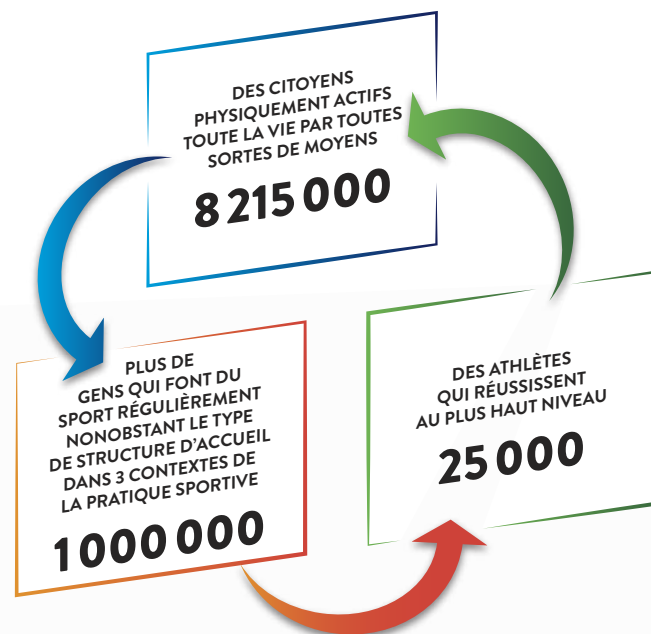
DES CITOYENS PHYSIQUEMENT ACTIFS TOUTE LA VIE PAR TOUTES SORTES DE MOYENS

8 215 000

PLUS DE GENS QUI FONT DU SPORT RÉGULIÈREMENT NONOBSTANT LE TYPE DE STRUCTURE D'ACCUEIL DANS 3 CONTEXTES DE LA PRATIQUE SPORTIVE

1 000 000

DES ATHLÈTES QUI RÉUSSISSENT AU PLUS HAUT NIVEAU

25 000